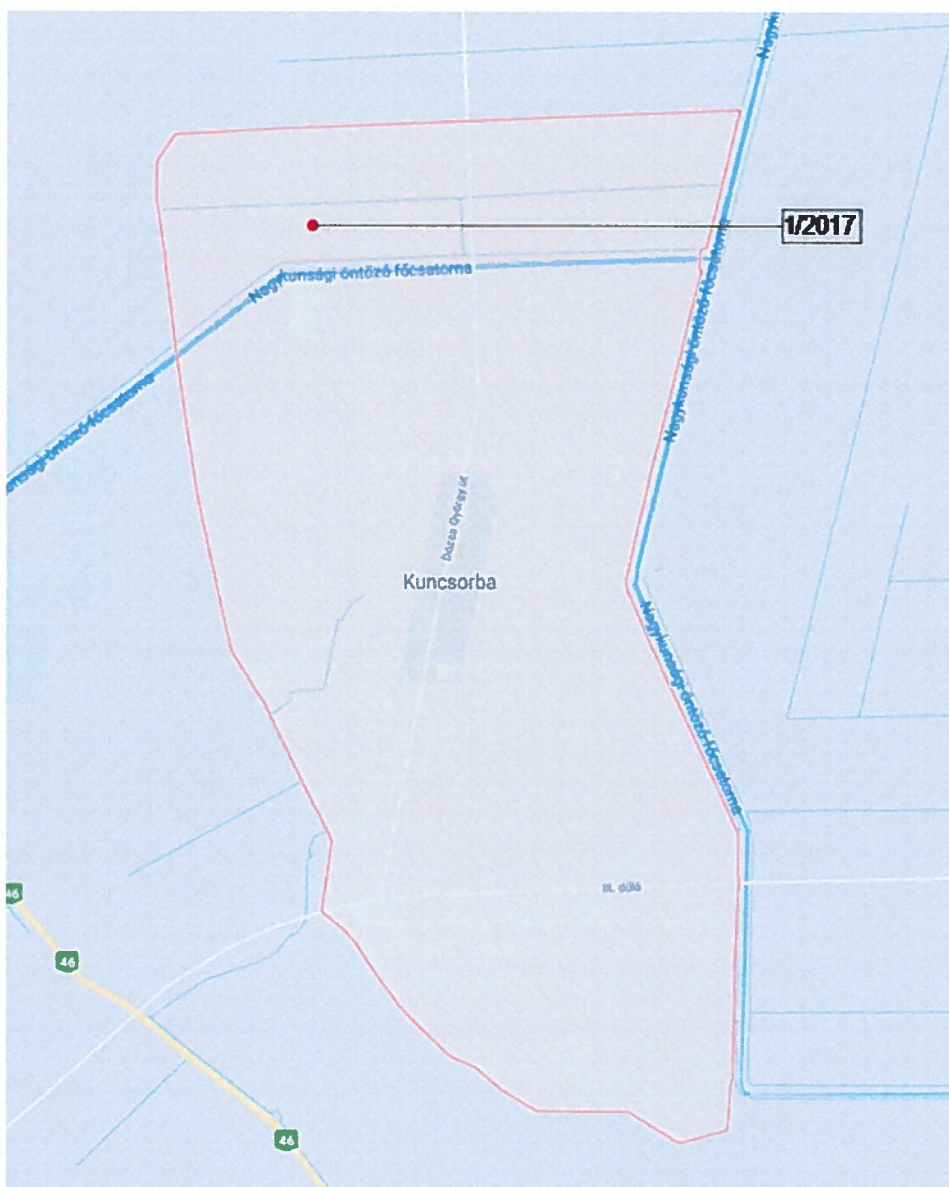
Nagykunsági öntöző főcsatorna

1/2017

Nagykunsági öntöző főcsatorna

Nagykunsági öntöző főcsatorna

Nagykunsági öntöző főcsatorna

Nagykunsági öntöző főcsatorna

Dózsa György út

Kuncsorba

Nagykunsági öntöző főcsatorna

III. dűlő

46

46

46